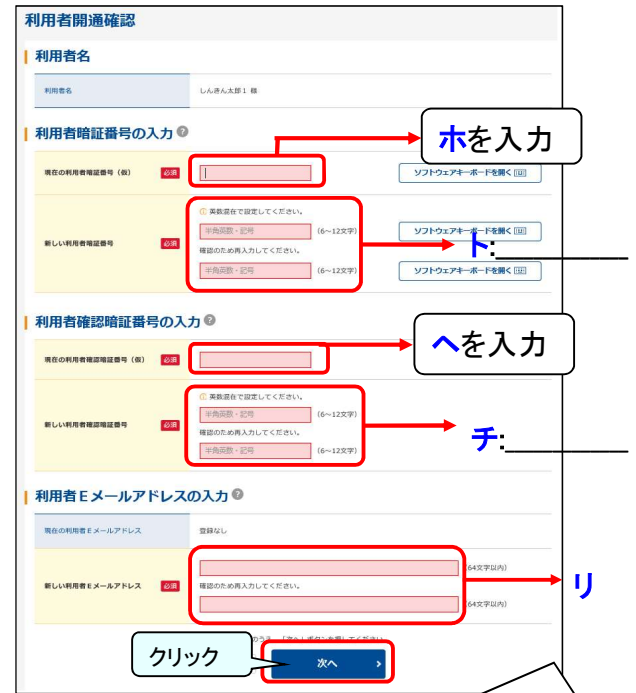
利用者開通確認

利用者名

| 利用者名 | しんきん太郎1 様 |
|---|---|

利用者暗証番号の入力

ホを入力

| 現在の利用者暗証番号（仮） 必須 | | ソフトウェアキーボードを開く |
|---|---|---|
| 新しい利用者暗証番号 必須 | 英数混在で設定してください。 半角英数・記号 (6~12文字) 確認のため再入力してください。 半角英数・記号 (6~12文字) | ソフトウェアキーボードを開く ソフトウェアキーボードを開く |

ト:

利用者確認暗証番号の入力

へを入力

| 現在の利用者確認暗証番号（仮） 必須 | |
|---|---|
| 新しい利用者確認暗証番号 必須 | 英数混在で設定してください。 半角英数・記号 (6~12文字) 確認のため再入力してください。 半角英数・記号 (6~12文字) |

チ:

利用者Eメールアドレスの入力

| 現在の利用者Eメールアドレス | 登録なし |
|---|---|
| 新しい利用者Eメールアドレス 必須 | (64文字以内) 確認のため再入力してください。 (64文字以内) |

リ

クリック

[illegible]のうえ、「次へ」ボタンを押してください。

次へ